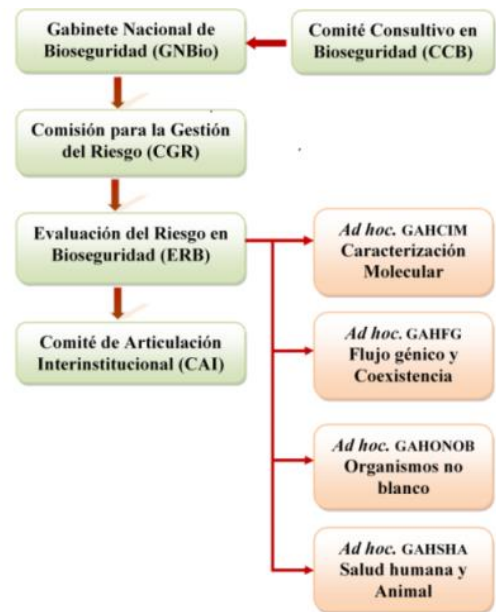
Gabinete Nacional de Bioseguridad (GNBio)

Comité Consultivo en Bioseguridad (CCB)

Comisión para la Gestión del Riesgo (CGR)

Evaluación del Riesgo en Bioseguridad (ERB)

Comité de Articulación Interinstitucional (CAI)

Ad hoc. GAHCIM Caracterización Molecular

Ad hoc. GAHFG Flujo génico y Coexistencia

Ad hoc. GAHONOB Organismos no blanco

Ad hoc. GAHSHA Salud humana y Animal